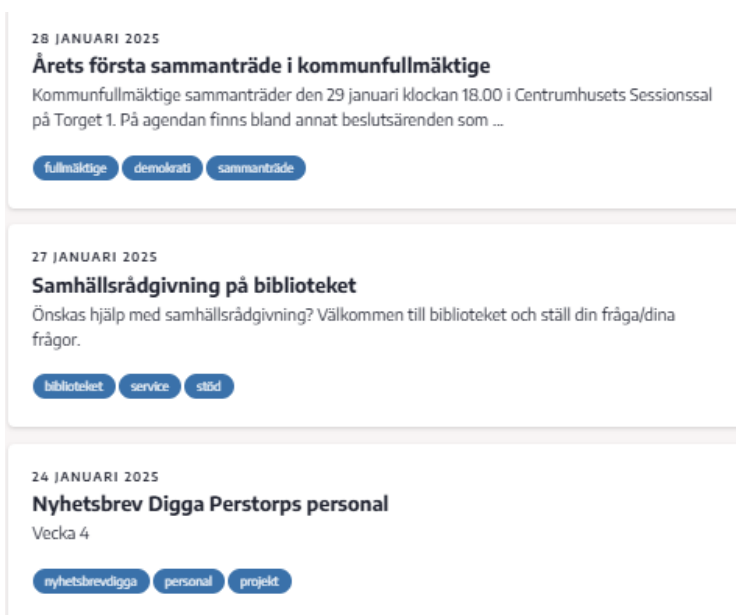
28 JANUARI 2025

Årets första sammanträde i kommunfullmäktige

Kommunfullmäktige sammanträder den 29 januari klockan 18.00 i Centrumhusets Sessionssal på Torget 1. På agendan finns bland annat beslutsärenden som ...

fullmäktige demokrati sammanträde

27 JANUARI 2025

Samhällsrådgivning på biblioteket

Önskas hjälp med samhällsrådgivning? Välkommen till biblioteket och ställ din fråga/dina frågor.

biblioteket service stöd

24 JANUARI 2025

Nyhetsbrev Digga Perstorps personal

Vecka 4

nyhetsbrevdigga personal projekt